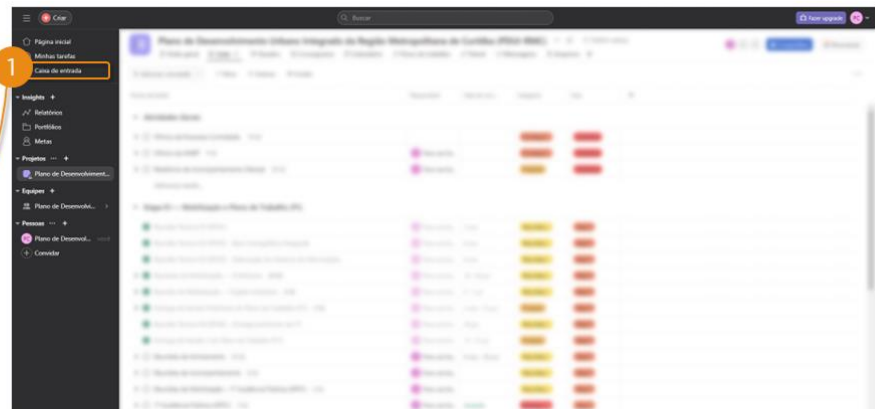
Criar

Buscar

Fazer upgrade

Página inicial
Minhas tarefas
Caixa de entrada

1

Insights +
Relatórios
Portfólios
Metas

Projetos ··· +
Plano de Desenvolviment...

Equipes +
Plano de Desenvolvi...

Pessoas ··· +
Plano de Desenvol...
Convidar

Plano de Desenvolvimento Urbano Integrado da Região Metropolitana de Curitiba (PDUI RMC)

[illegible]